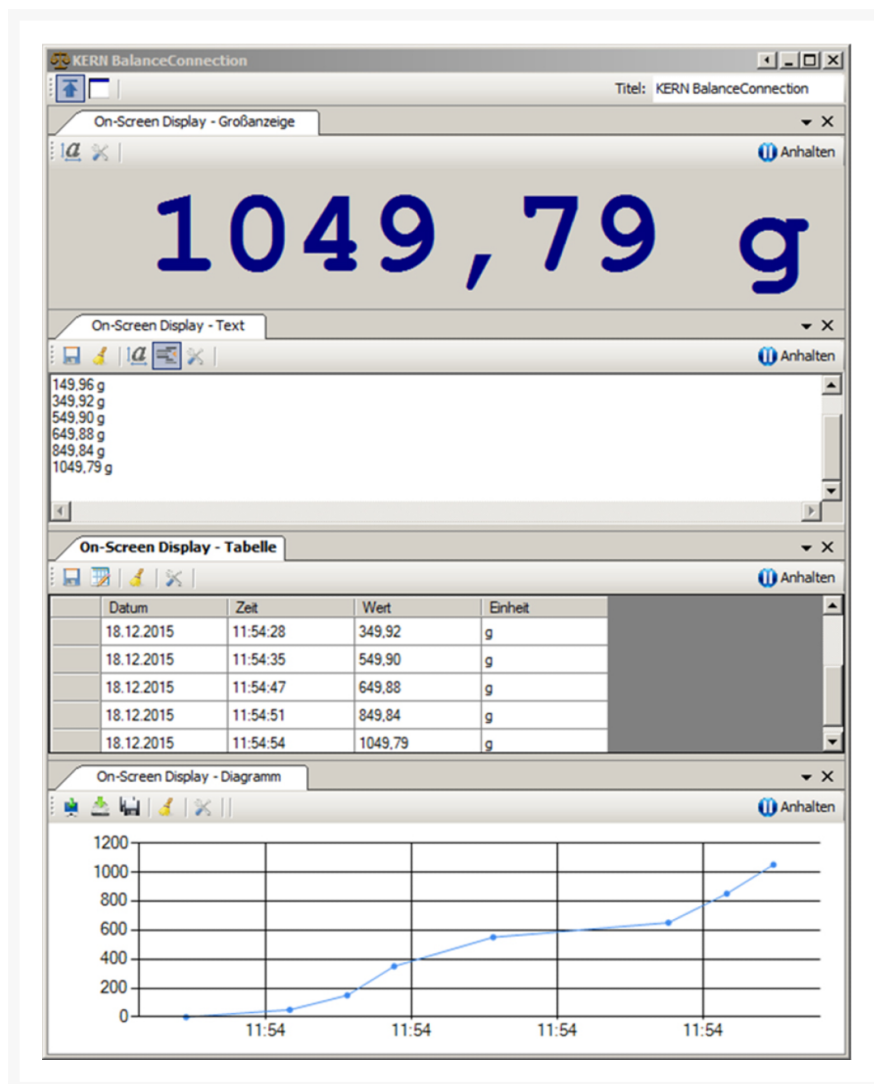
KERN BalanceConnection

Titel: KERN BalanceConnection

On-Screen Display - Großanzeige

Anhalten

1049,79 g

On-Screen Display - Text

Anhalten

149,96 g
349,92 g
549,90 g
649,88 g
849,84 g
1049,79 g

On-Screen Display - Tabelle

Anhalten

| | Datum | Zeit | Wert | Einheit |
|---|---|---|---|---|
| | 18.12.2015 | 11:54:28 | 349,92 | g |
| | 18.12.2015 | 11:54:35 | 549,90 | g |
| | 18.12.2015 | 11:54:47 | 649,88 | g |
| | 18.12.2015 | 11:54:51 | 849,84 | g |
| | 18.12.2015 | 11:54:54 | 1049,79 | g |

On-Screen Display - Diagramm

Anhalten

1200
1000
800
600
400
200
0

11:54
11:54
11:54
11:54